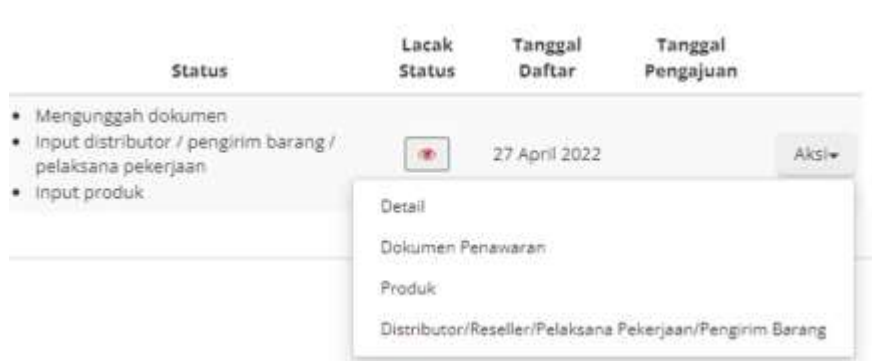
| Status | Lacak Status | Tanggal Daftar | Tanggal Pengajuan | |
|---|---|---|---|---|
| • Mengunggah dokumen<br>• Input distributor / pengirim barang / pelaksana pekerjaan<br>• Input produk | | 27 April 2022 | | Aksi |

Detail

Dokumen Penawaran

Produk

Distributor/Reseller/Pelaksana Pekerjaan/Pengirim Barang